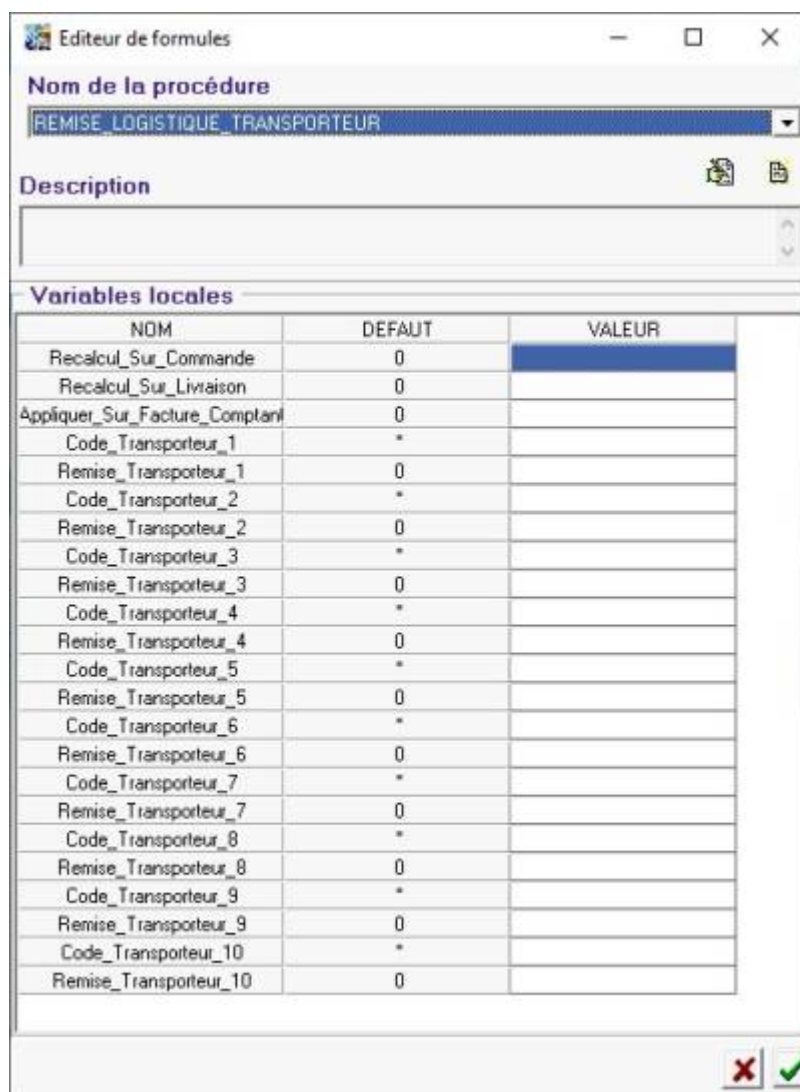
Editeur de formules

Nom de la procédure

REMISE_LOGISTIQUE_TRANSPORTEUR

Description

Variables locales

| NOM | DEFAUT | VALEUR |
|---|---|---|
| Recalcul_Sur_Commande | 0 | |
| Recalcul_Sur_Livraison | 0 | |
| Appliquer_Sur_Facture_Comptant | 0 | |
| Code_Transporteur_1 | * | |
| Remise_Transporteur_1 | 0 | |
| Code_Transporteur_2 | * | |
| Remise_Transporteur_2 | 0 | |
| Code_Transporteur_3 | * | |
| Remise_Transporteur_3 | 0 | |
| Code_Transporteur_4 | * | |
| Remise_Transporteur_4 | 0 | |
| Code_Transporteur_5 | * | |
| Remise_Transporteur_5 | 0 | |
| Code_Transporteur_6 | * | |
| Remise_Transporteur_6 | 0 | |
| Code_Transporteur_7 | * | |
| Remise_Transporteur_7 | 0 | |
| Code_Transporteur_8 | * | |
| Remise_Transporteur_8 | 0 | |
| Code_Transporteur_9 | * | |
| Remise_Transporteur_9 | 0 | |
| Code_Transporteur_10 | * | |
| Remise_Transporteur_10 | 0 | |